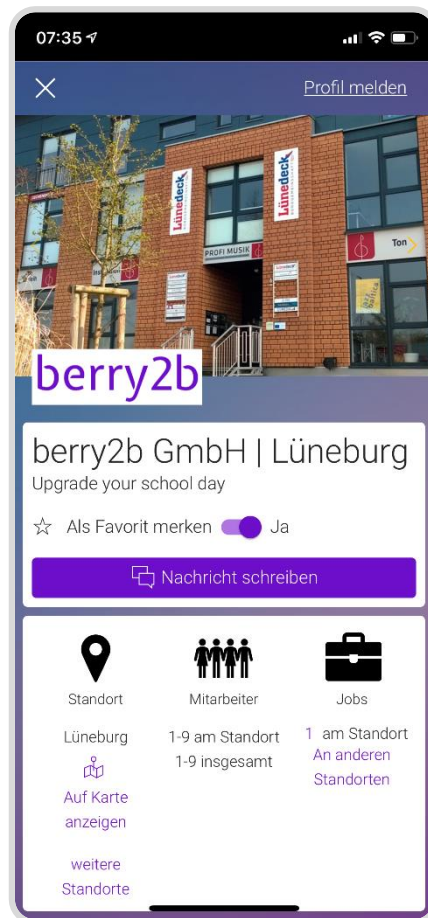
07:35

Profil melden

Lünedeck

Lünedeck

PROFI MUSIK

Ton

berry2b

berry2b GmbH | Lüneburg

Upgrade your school day

☆ Als Favorit merken Ja

Nachricht schreiben

| Standort | Mitarbeiter | Jobs |
|---|---|---|
| Lüneburg | 1-9 am Standort | 1 am Standort |
| Auf Karte anzeigen | 1-9 insgesamt | An anderen Standorten |
| weitere Standorte | | |